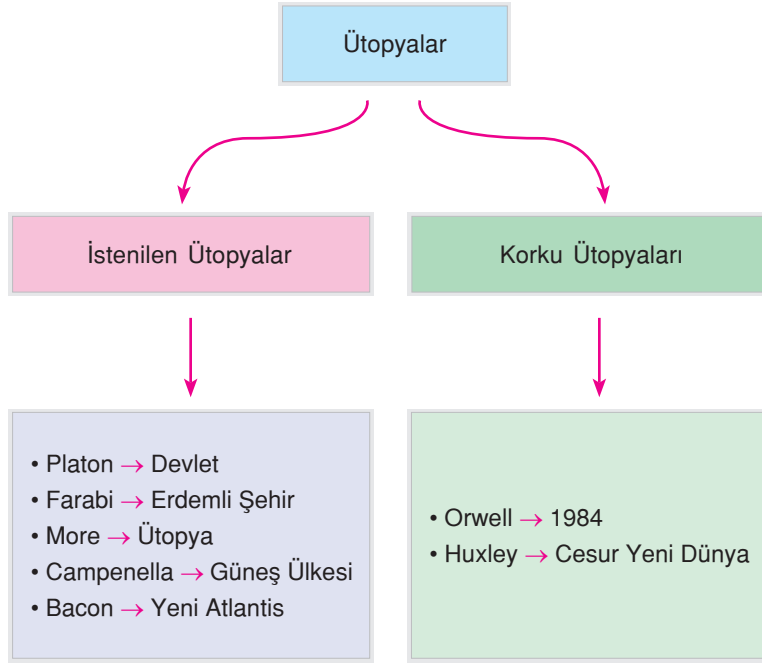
Ütopyalar

İstenilen Ütopyalar

Korku Ütopyaları

• Platon → Devlet
• Farabi → Erdemli Şehir
• More → Ütopya
• Campenella → Güneş Ülkesi
• Bacon → Yeni Atlantis

• Orwell → 1984
• Huxley → Cesur Yeni Dünya